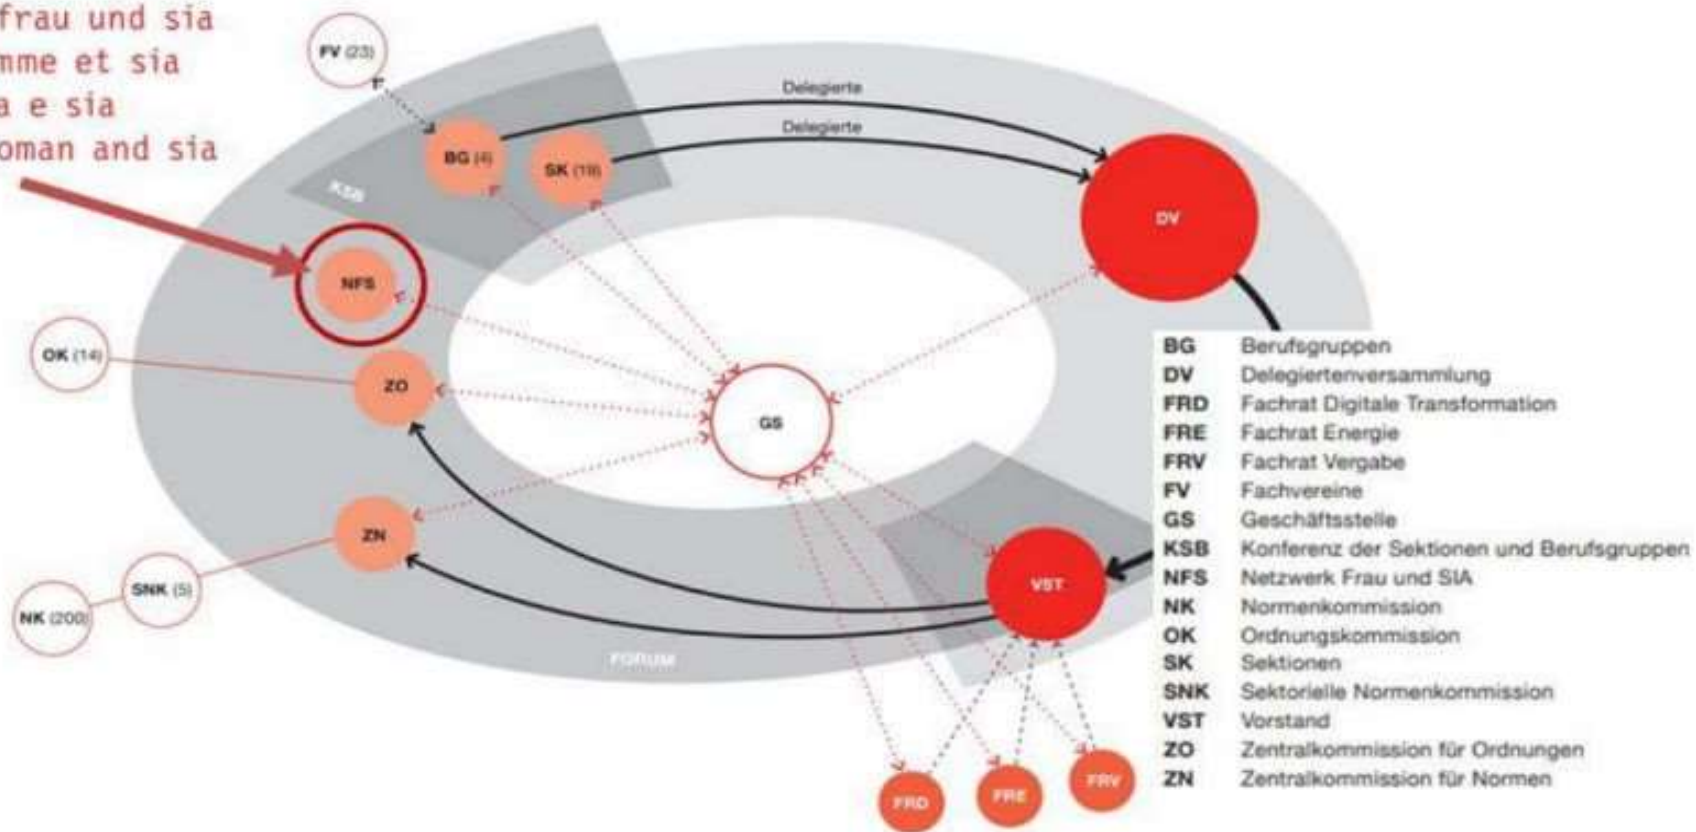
frau und sia
mme et sia
a e sia
oman and sia

FV (23)
Delegierte
Delegierte
BG (4)
SK (18)
KSB
DV
NFS
OK (14)
ZO
GS
ZN
SNK (5)
NK (200)
VST
FORUM
FRD
FRE
FRV

| | |
|---|---|
| BG | Berufsgruppen |
| DV | Delegiertenversammlung |
| FRD | Fachrat Digitale Transformation |
| FRE | Fachrat Energie |
| FRV | Fachrat Vergabe |
| FV | Fachvereine |
| GS | Geschäftsstelle |
| KSB | Konferenz der Sektionen und Berufsgruppen |
| NFS | Netzwerk Frau und SIA |
| NK | Normenkommission |
| OK | Ordnungskommission |
| SK | Sektionen |
| SNK | Sektorielle Normenkommission |
| VST | Vorstand |
| ZO | Zentralkommission für Ordnungen |
| ZN | Zentralkommission für Normen |